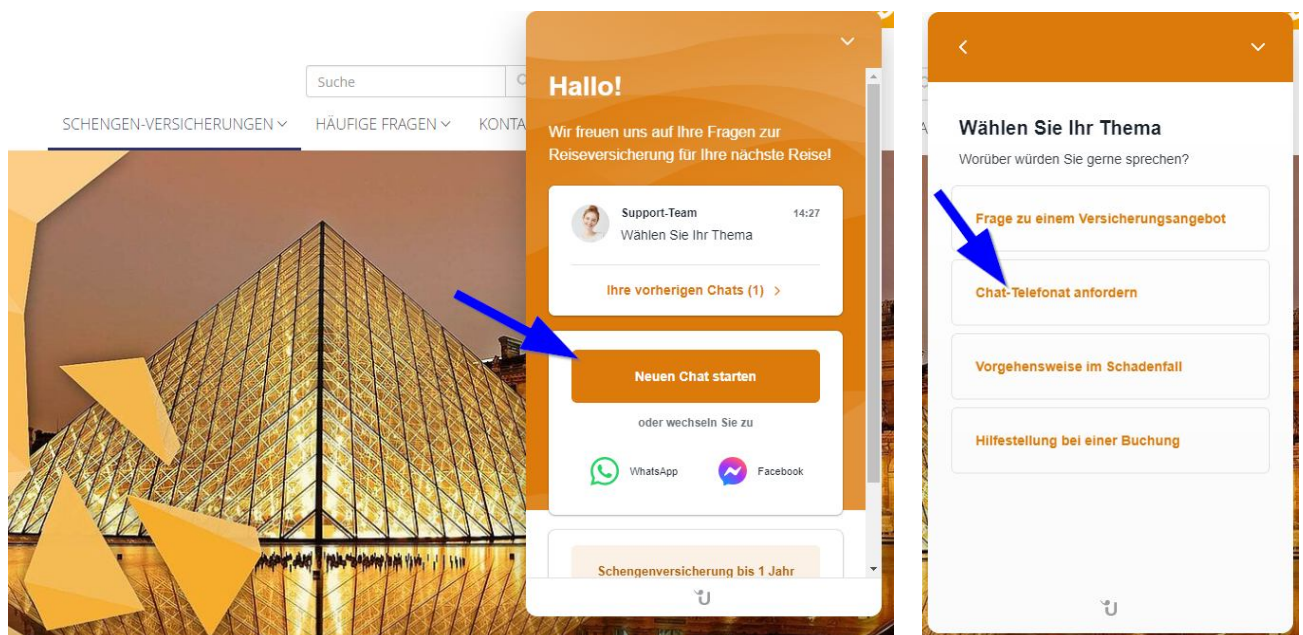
Suche

SCHENGEN-VERSICHERUNGEN ∨ HÄUFIGE FRAGEN ∨ KONTA

Hallo!

Wir freuen uns auf Ihre Fragen zur Reiseversicherung für Ihre nächste Reise!

Support-Team 14:27
Wählen Sie Ihr Thema

Ihre vorherigen Chats (1) >

Neuen Chat starten

oder wechseln Sie zu

WhatsApp Facebook

Schengenversicherung bis 1 Jahr

Wählen Sie Ihr Thema

Worüber würden Sie gerne sprechen?

Frage zu einem Versicherungsangebot

Chat-Telefonat anfordern

Vorgehensweise im Schadenfall

Hilfestellung bei einer Buchung